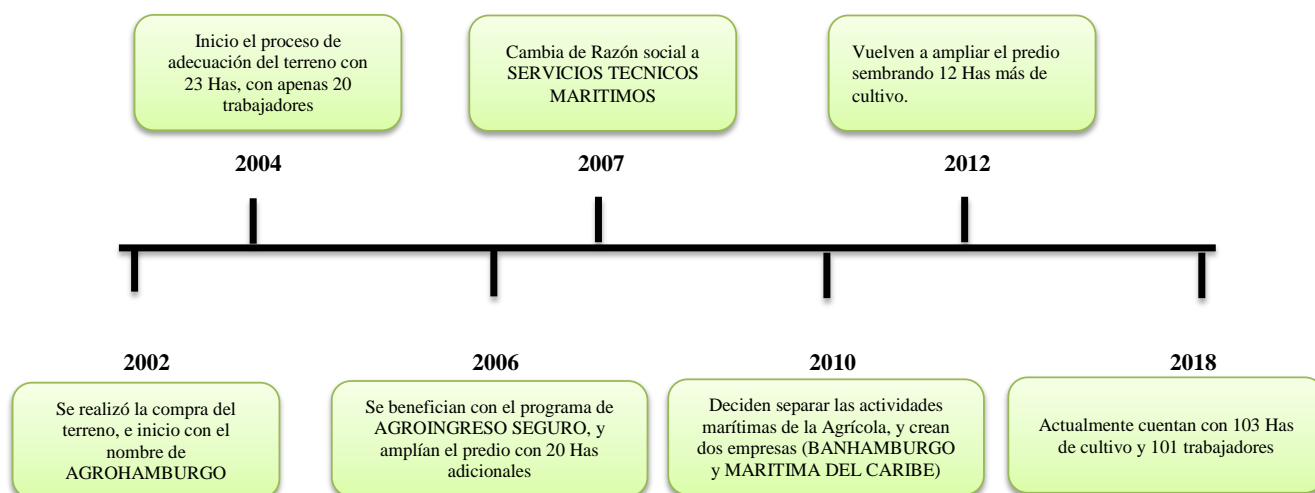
2002

Se realizó la compra del terreno, e inicio con el nombre de AGROHAMBURGO

2004

Inicio el proceso de adecuación del terreno con 23 Has, con apenas 20 trabajadores

2006

Se benefician con el programa de AGROINGRESO SEGURO, y amplían el predio con 20 Has adicionales

2007

Cambia de Razón social a SERVICIOS TECNICOS MARITIMOS

2010

Deciden separar las actividades marítimas de la Agrícola, y crean dos empresas (BANHAMBURGO y MARITIMA DEL CARIBE)

2012

Vuelven a ampliar el predio sembrando 12 Has más de cultivo.

2018

Actualmente cuentan con 103 Has de cultivo y 101 trabajadores